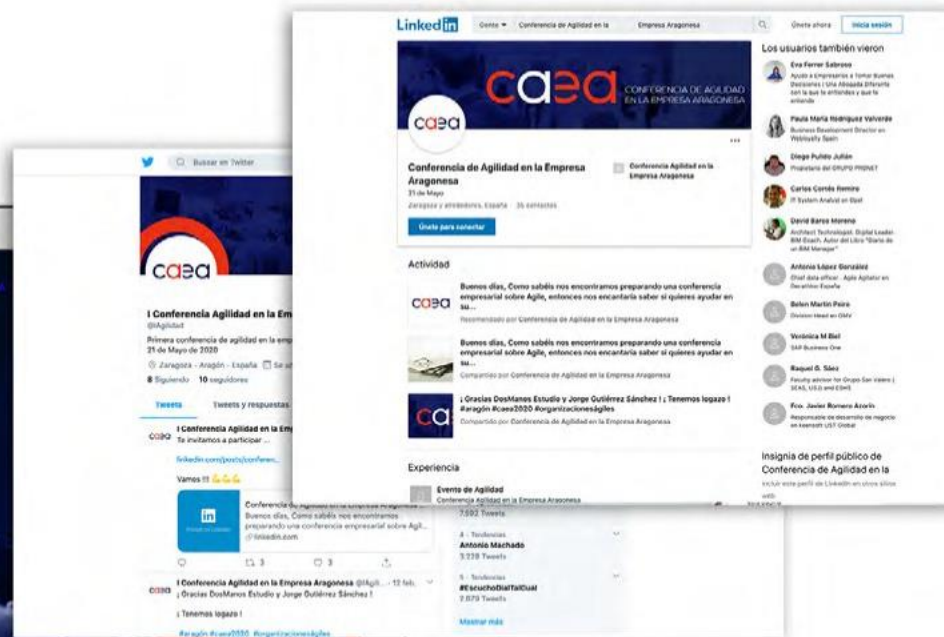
Linkedin Gente Conferencia de Agilidad en la Empresa Aragonesa Únete ahora Iniciar sesión

caea CONFERENCIA DE AGILIDAD EN LA EMPRESA ARAGONESA

caea

Conferencia de Agilidad en la Empresa Aragonesa
21 de Mayo
Zaragoza y alrededores, España · 35 contactos

Únete para conectar

Conferencia Agilidad en la Empresa Aragonesa

Actividad

caea Buenos días, Como sabéis nos encontramos preparando una conferencia empresarial sobre Agile, entonces nos encantaría saber si quieres ayudar en su...
Recomendado por Conferencia de Agilidad en la Empresa Aragonesa

Buenos días, Como sabéis nos encontramos preparando una conferencia empresarial sobre Agile, entonces nos encantaría saber si quieres ayudar en su...
Compartido por Conferencia de Agilidad en la Empresa Aragonesa

¡ Gracias DosManos Estudio y Jorge Gutiérrez Sánchez ! ¡ Tenemos logazo ! #aragón #caea2020 #organizacioneságiles
Compartido por Conferencia de Agilidad en la Empresa Aragonesa

Experiencia

Evento de Agilidad
Conferencia Agilidad en la Empresa Aragonesa

Los usuarios también vieron

Eva Ferrer Sabroso
Ayudo a Empresarios a Tomar Buenas Decisiones | Una Abogada Diferente con la que te entiendes y que te entiende

Paula María Rodríguez Valverde
Business Development Director en Webloyalty Spain

Diego Pulido Julián
Propietario del GRUPO PRENET

Carlos Cortés Remiro
IT System Analyst en Bool

David Barco Moreno
Architect Technologist. Digital Leader. BIM Coach. Autor del Libro "Diario de un BIM Manager"

Antonio López González
Chief data officer · Agile Agitator en Decathlon España

Belen Martin Peiro
Division Head en GMV

Verónica M Biel
SAP Business One

Raquel G. Sáez
Faculty advisor for Grupo San Valero | SEAS, USJ and ESIC

Fco. Javier Romero Azorín
Responsable de desarrollo de negocio en Ioenseth UST Global

Insignia de perfil público de Conferencia de Agilidad en la

Buscar en Twitter

caea

I Conferencia Agilidad en la Em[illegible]
@IAgilidad
Primera conferencia de agilidad en la emp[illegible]
21 de Mayo de 2020
Zaragoza - Aragón - España
8 Siguiendo 10 seguidores

Tweets Tweets y respuestas

I Conferencia Agilidad en la Em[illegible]
Te invitamos a participar ...
linkedin.com/posts/conferen...
Vamos !!! 💪💪💪

Conferencia de Agilidad en la Empresa Aragonesa
Buenos días, Como sabéis nos encontramos preparando una conferencia empresarial sobre Agil...
linkedin.com

7.592 Tweets
4 · Tendencias
Antonio Machado
3.229 Tweets
5 · Tendencias
#EscuchoDialTalCual
2.879 Tweets
Mostrar más

I Conferencia Agilidad en la Empresa Aragonesa @IAgili... · 12 feb.
¡ Gracias DosManos Estudio y Jorge Gutiérrez Sánchez !
¡ Tenemos logazo !
#aragón #caea2020 #organizacioneságiles